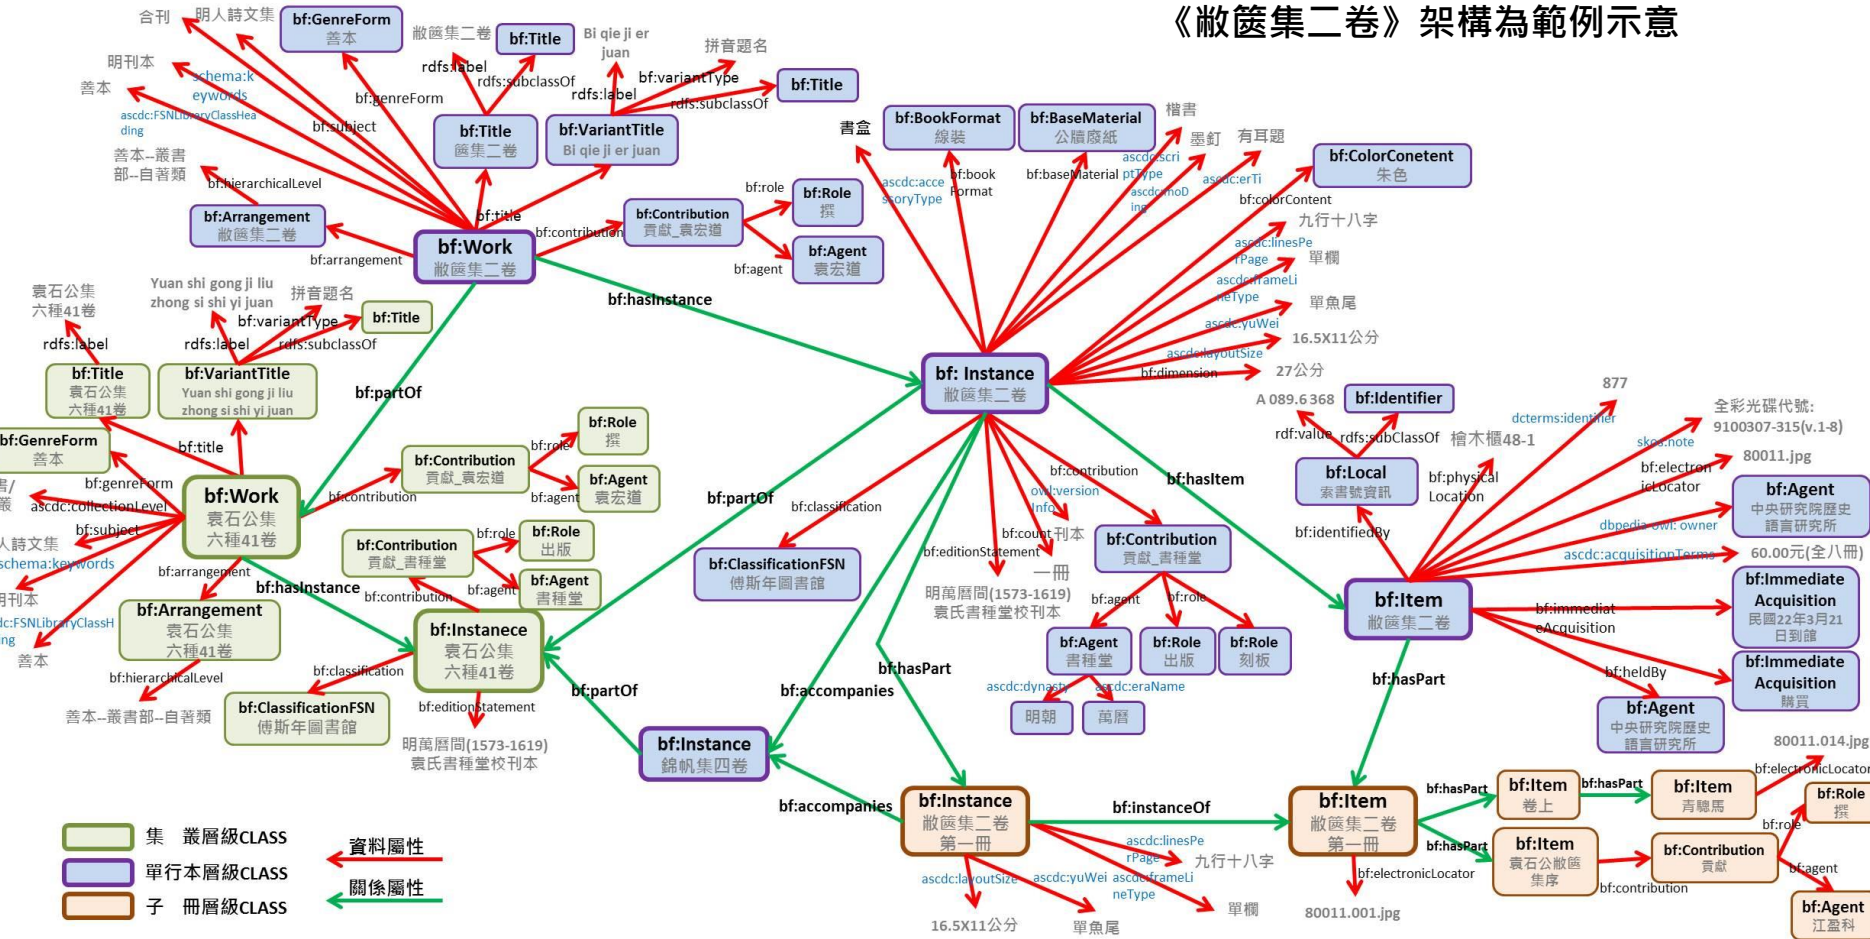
《敝篋集二卷》架構為範例示意

合刊 明人詩文集 bf:GenreForm 善本 敝篋集二卷 bf:Title Bi qie ji er juan 拼音題名
明刊本 善本 schema:keywords ascdc:FSNLibraryClassHeading rdfs:label rdfs:subclassOf rdfs:label bf:variantType bf:Title rdfs:subclassOf
bf:genreForm bf:subject bf:Title 篋集二卷 bf:VariantTitle Bi qie ji er juan
善本--叢書部--自著類 bf:hierarchicalLevel
bf:Arrangement 敝篋集二卷 bf:title bf:Contribution 貢獻_袁宏道 bf:role bf:Role 撰
bf:arrangement bf:Work 敝篋集二卷 bf:contribution bf:agent bf:Agent 袁宏道
bf:hasInstance

書盒 bf:BookFormat 線裝 bf:BaseMaterial 公牘廢紙 楷書 墨釘 有耳題
ascdc:accessoryType bf:bookFormat bf:baseMaterial ascdc:scriptType ascdc:modeling ascdc:erTi
bf:ColorConetent 朱色 bf:colorContent 九行十八字 ascdc:linesPerPage 單欄 ascdc:frameLineType 單魚尾 ascdc:yuWei 16.5X11公分 ascdc:layoutSize bf:dimension 27公分
bf: Instance 敝篋集二卷

袁石公集六種41卷 Yuan shi gong ji liu zhong si shi yi juan 拼音題名
rdfs:label rdfs:label bf:variantType bf:Title rdfs:subclassOf
bf:Title 袁石公集六種41卷 bf:VariantTitle Yuan shi gong ji liu zhong si shi yi juan
bf:partOf
bf:GenreForm 善本 bf:title bf:genreForm bf:Role 撰 bf:role bf:Contribution 貢獻_袁宏道 bf:Agent 袁宏道
bf:Work 袁石公集六種41卷 bf:contribution bf:agent
ascdc:collectionLevel bf:subject 人詩文集 schema:keywords bf:arrangement 明刊本 ascdc:FSNLibraryClassHeading 善本
bf:Contribution 貢獻_書種堂 bf:role bf:Role 出版 bf:agent bf:Agent 書種堂
bf:hasInstance bf:contribution
bf:Arrangement 袁石公集六種41卷 bf:hierarchicalLevel
bf:Instanece 袁石公集六種41卷
bf:classification bf:ClassificationFSN 傅斯年圖書館 善本--叢書部--自著類
bf:editionStatement 明萬曆間(1573-1619)袁氏書種堂校刊本
bf:partOf bf:Instance 錦帆集四卷

bf:partOf bf:classification bf:ClassificationFSN 傅斯年圖書館
bf:contribution owl:version Info bf:count 刊本 bf:editionStatement 一冊 明萬曆間(1573-1619)袁氏書種堂校刊本
bf:Contribution 貢獻_書種堂 bf:agent bf:role bf:Agent 書種堂 bf:Role 出版 bf:Role 刻板
ascdc:dynasty ascdc:eraName 明朝 萬曆
bf:hasPart bf:accompanies

A 089.6 368 bf:Identifier 877 rdf:value rdfs:subClassOf 檜木櫃48-1 dcterms:identifier
全彩光碟代號: 9100307-315(v.1-8) skos:note 80011.jpg
bf:Local 索書號資訊 bf:physicalLocation bf:electronicLocator bf:Agent 中央研究院歷史語言研究所
bf:identifiedBy bf:hasItem dbpedia-owl: owner ascdc:acquisitionTerms 60.00元(全八冊)
bf:Item 敝篋集二卷 bf:immediateAcquisition bf:Immediate Acquisition 民國22年3月21日到館
bf:heldBy bf:Immediate Acquisition 購買 bf:Agent 中央研究院歷史語言研究所
bf:hasPart

集 叢層級CLASS 資料屬性
單行本層級CLASS 關係屬性
子 冊層級CLASS

bf:accompanies bf:Instance 敝篋集二卷第一冊 bf:instanceOf bf:Item 敝篋集二卷第一冊
ascdc:linesPerPage 九行十八字 ascdc:layoutSize ascdc:yuWei ascdc:frameLineType 單欄 16.5X11公分 單魚尾
bf:electronicLocator 80011.001.jpg
bf:hasPart bf:Item 卷上 bf:hasPart bf:Item 青驄馬 80011.014.jpg bf:electronicLocator
bf:hasPart bf:Item 袁石公敝篋集序 bf:Contribution 貢獻 bf:role bf:Role 撰 bf:contribution bf:agent bf:Agent 江盈科